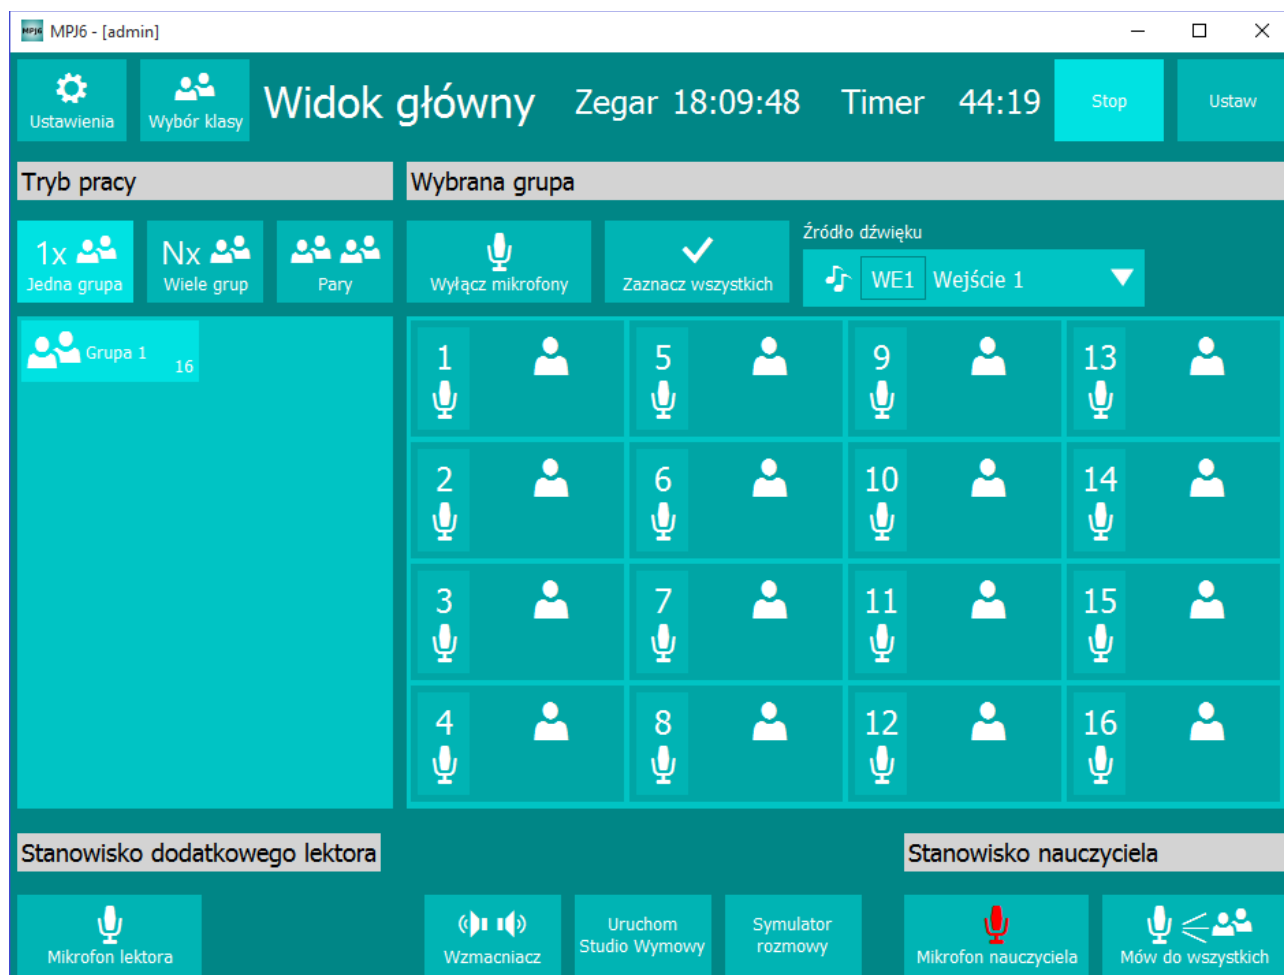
MPJ6 MPJ6 - [admin]

Ustawienia

Wybór klasy

Widok główny

Zegar 18:09:48

Timer 44:19

Stop

Ustaw

Tryb pracy

Wybrana grupa

1x Jedna grupa

Nx Wiele grup

Pary

Wyłącz mikrofony

Zaznacz wszystkich

Źródło dźwięku

WE1 Wejście 1

Grupa 1 16

1

5

9

13

2

6

10

14

3

7

11

15

4

8

12

16

Stanowisko dodatkowego lektora

Stanowisko nauczyciela

Mikrofon lektora

Wzmacniacz

Uruchom Studio Wymowy

Symulator rozmowy

Mikrofon nauczyciela

Mów do wszystkich